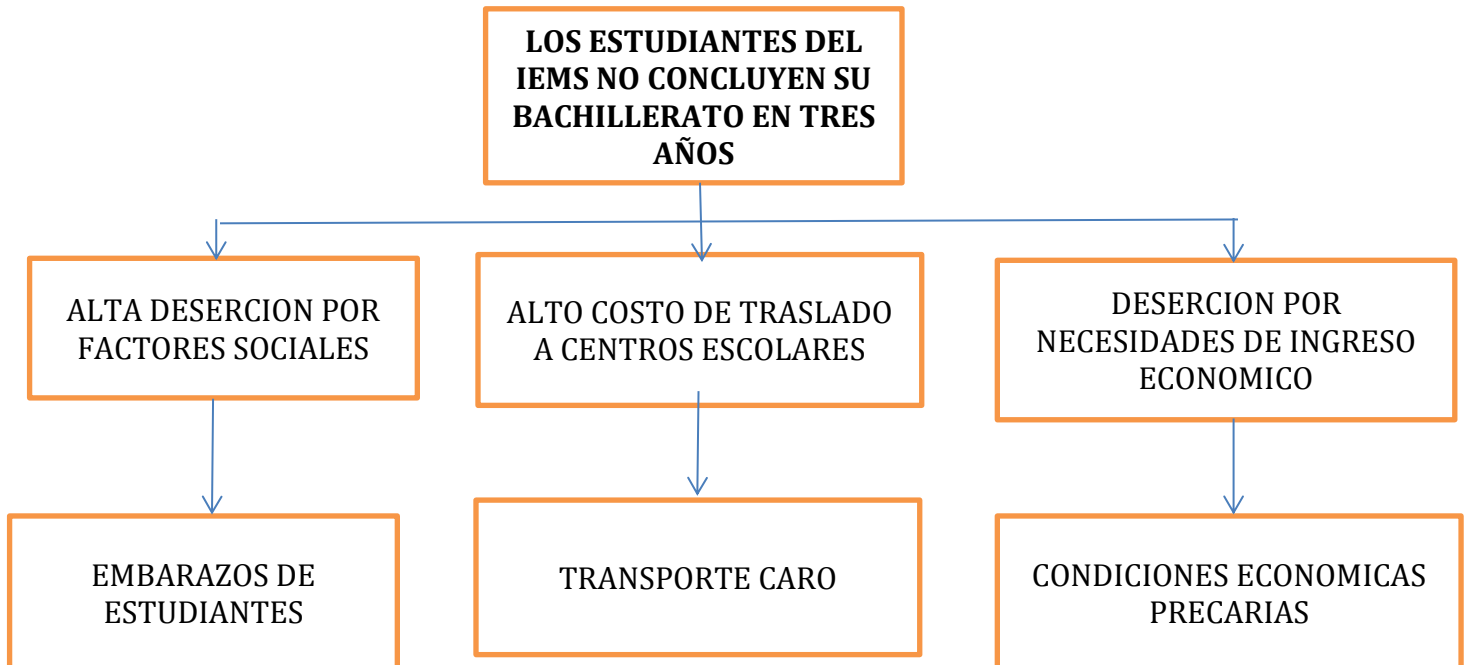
LOS ESTUDIANTES DEL IEMS NO CONCLUYEN SU BACHILLERATO EN TRES AÑOS

ALTA DESERCION POR FACTORES SOCIALES

ALTO COSTO DE TRASLADO A CENTROS ESCOLARES

DESERCION POR NECESIDADES DE INGRESO ECONOMICO

EMBARAZOS DE ESTUDIANTES

TRANSPORTE CARO

CONDICIONES ECONOMICAS PRECARIAS